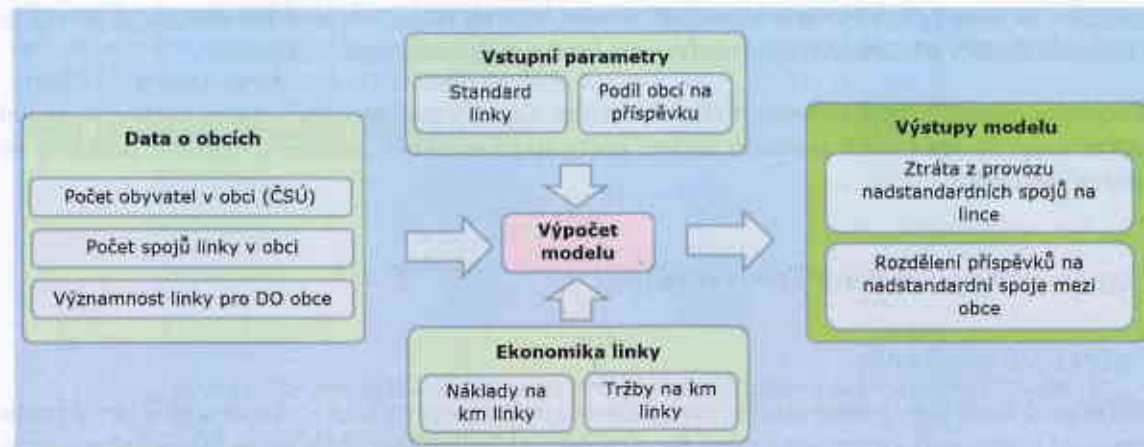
Data o obcích

Počet obyvatel v obci (ČSÚ)

Počet spojů linky v obci

Významnost linky pro DO obce

Vstupní parametry

Standard linky

Podíl obcí na příspěvku

Výpočet modelu

Ekonomika linky

Náklady na km linky

Tržby na km linky

Výstupy modelu

Ztráta z provozu nadstandardních spojů na lince

Rozdělení příspěvků na nadstandardní spoje mezi obce